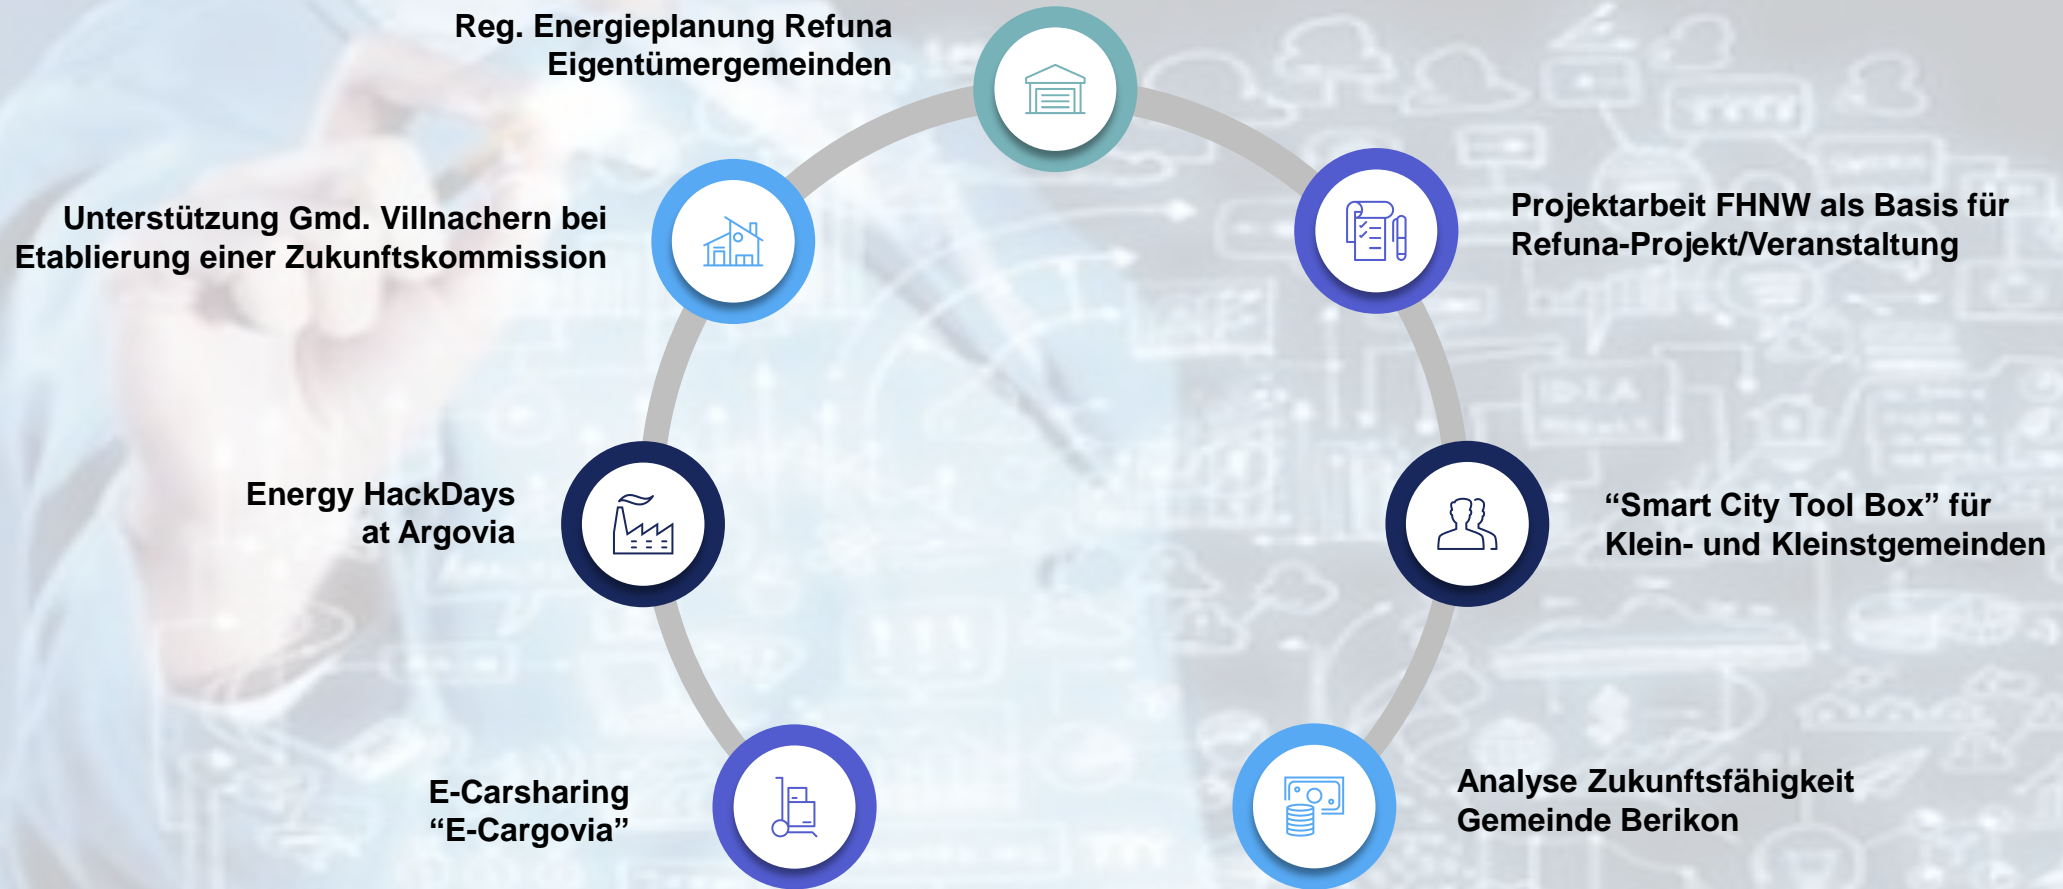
Reg. Energieplanung Refuna Eigentümergemeinden

Projektarbeit FHNW als Basis für Refuna-Projekt/Veranstaltung

Unterstützung Gmd. Villnachern bei Etablierung einer Zukunftskommission

Energy HackDays at Argovia

“Smart City Tool Box” für Klein- und Kleinstgemeinden

E-Carsharing “E-Cargovia”

Analyse Zukunftsfähigkeit Gemeinde Berikon